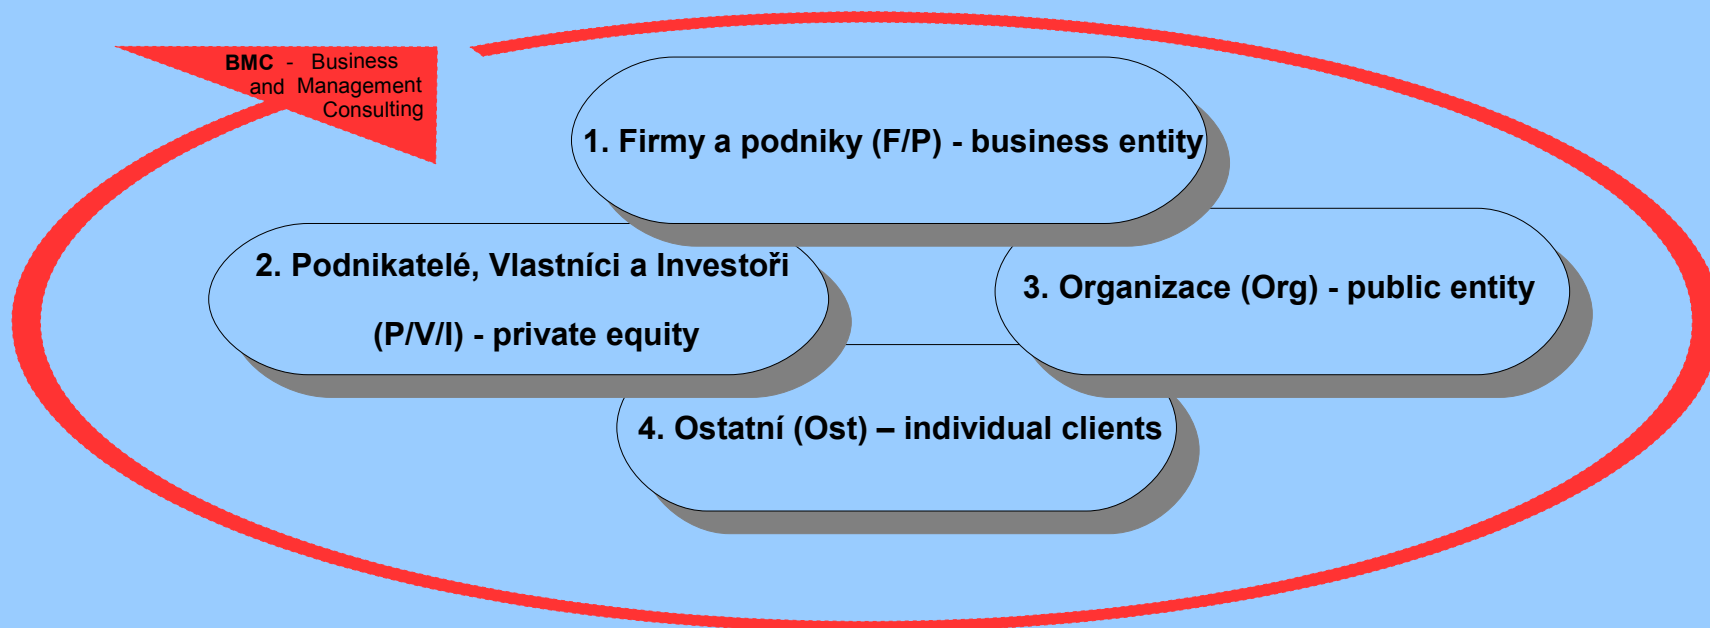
BMC - Business and Management Consulting

1. Firmy a podniky (F/P) - business entity

2. Podnikatelé, Vlastníci a Investoři

(P/V/I) - private equity

3. Organizace (Org) - public entity

4. Ostatní (Ost) – individual clients